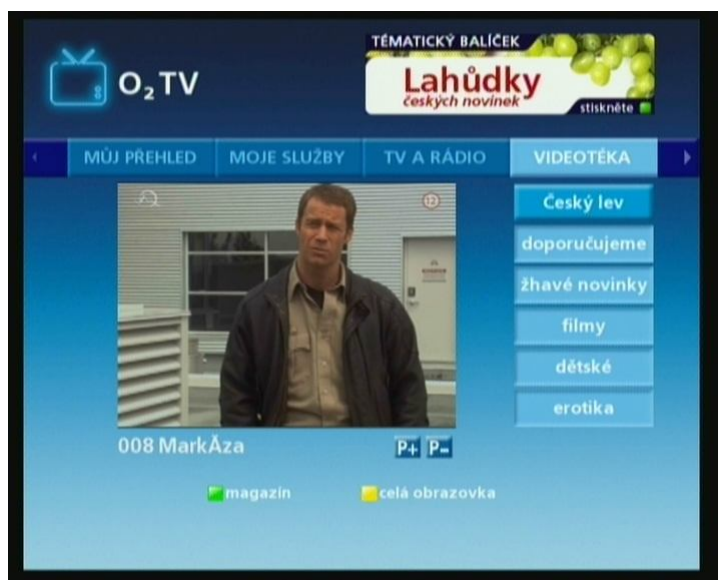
$O_2$ TV

TÉMATICKÝ BALÍČEK
Lahůdky
českých novinek
stiskněte

MŮJ PŘEHLED | MOJE SLUŽBY | TV A RÁDIO | VIDEOTÉKA

12

Český lev
doporučujeme
žhavé novinky
filmy
dětské
erotika

008 MarkÅza
P+ P-

magazín
celá obrazovka